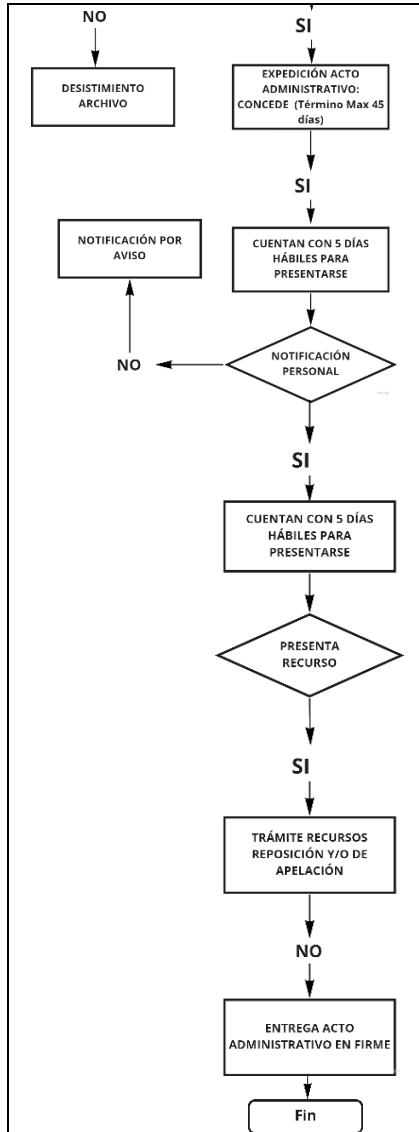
NO

SI

DESISTIMIENTO ARCHIVO

EXPEDICIÓN ACTO ADMINISTRATIVO: CONCEDE (Término Max 45 días)

SI

NOTIFICACIÓN POR AVISO

CUENTAN CON 5 DÍAS HÁBILES PARA PRESENTARSE

NO

NOTIFICACIÓN PERSONAL

SI

CUENTAN CON 5 DÍAS HÁBILES PARA PRESENTARSE

PRESENTA RECURSO

SI

TRÁMITE RECURSOS REPOSICIÓN Y/O DE APELACIÓN

NO

ENTREGA ACTO ADMINISTRATIVO EN FIRME

Fin